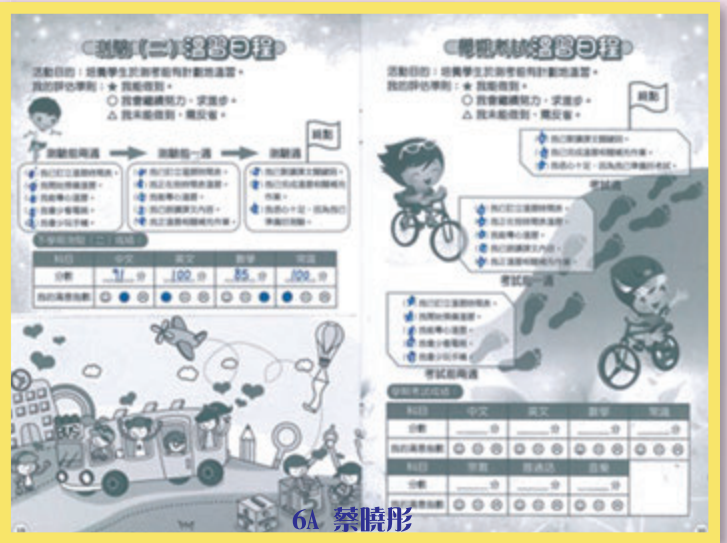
測驗(二)溫習日程

活動目的：培養學生於測考前有計劃地溫習。
我的評估準則：★ 我能做到。
○ 我會繼續努力，求進步。
△ 我未能做到，需改善。

測驗前兩週
測驗前一週
測驗週
終點

上學期測驗(二)成績：

| 科目 | 中文 | 英文 | 數學 | 常識 |
|---|---|---|---|---|
| 分數 | 91 | 100 | 85 | 100 |
| 我的滿意指數 | | | | |

考試溫習日程

活動目的：培養學生於測考前有計劃地溫習。
我的評估準則：★ 我能做到。
○ 我會繼續努力，求進步。
△ 我未能做到，需改善。

終點
考試週
考試前一週
考試前兩週

學期考試成績：

| 科目 | 中文 | 英文 | 數學 | 常識 |
|---|---|---|---|---|
| 分數 | | | | |
| 我的滿意指數 | | | | |
| 科目 | 音樂 | 普通話 | 視藝 | |
| 分數 | | | | |
| 我的滿意指數 | | | | |

6A 蔡曉彤